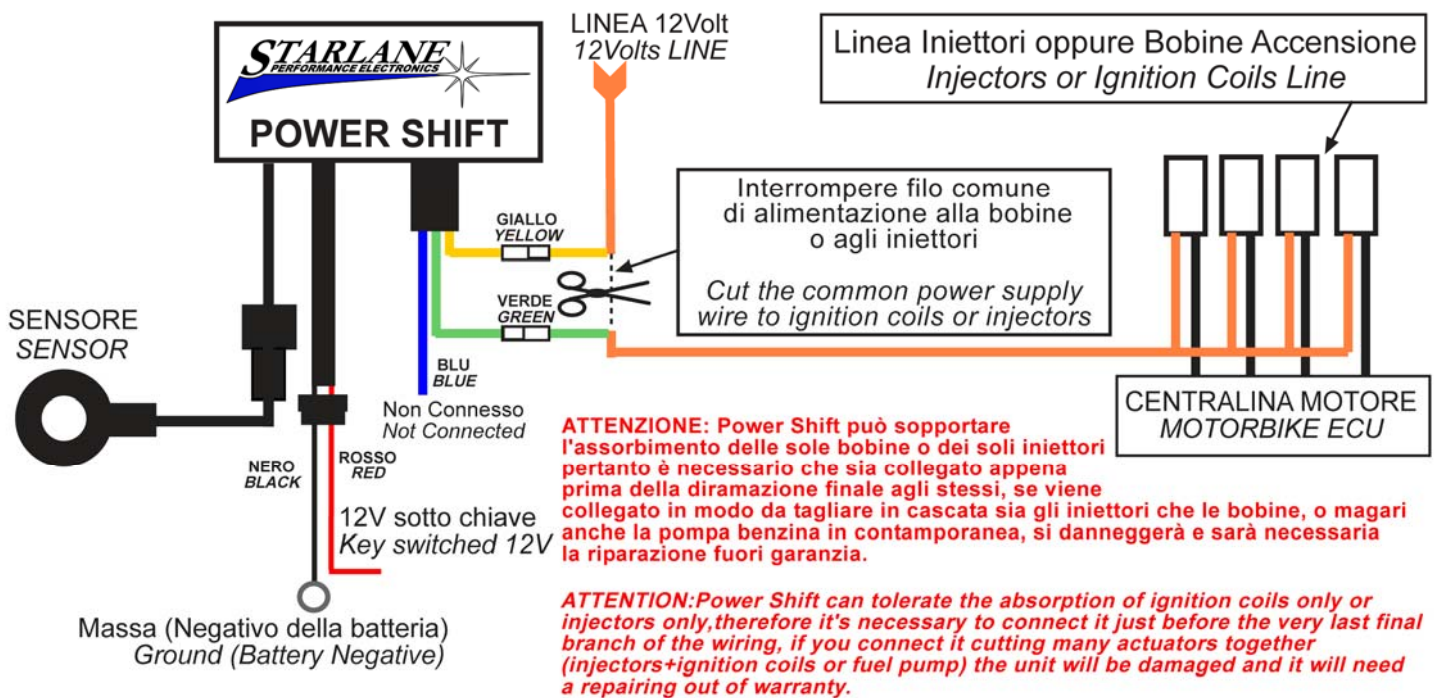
STARLANE
PERFORMANCE ELECTRONICS

POWER SHIFT

LINEA 12Volt
12Volts LINE

Linea Iniettori oppure Bobine Accensione
Injectors or Ignition Coils Line

Interrompere filo comune di alimentazione alla bobine o agli iniettori

Cut the common power supply wire to ignition coils or injectors

GIALLO
YELLOW

VERDE
GREEN

BLU
BLUE

SENSORE
SENSOR

Non Connesso
Not Connected

CENTRALINA MOTORE
MOTORBIKE ECU

NERO
BLACK

ROSSO
RED

12V sotto chiave
Key switched 12V

Massa (Negativo della batteria)
Ground (Battery Negative)

ATTENZIONE: Power Shift può sopportare l'assorbimento delle sole bobine o dei soli iniettori pertanto è necessario che sia collegato appena prima della diramazione finale agli stessi, se viene collegato in modo da tagliare in cascata sia gli iniettori che le bobine, o magari anche la pompa benzina in contamporanea, si danneggerà e sarà necessaria la riparazione fuori garanzia.

ATTENTION:Power Shift can tolerate the absorption of ignition coils only or injectors only,therefore it's necessary to connect it just before the very last final branch of the wiring, if you connect it cutting many actuators together (injectors+ignition coils or fuel pump) the unit will be damaged and it will need a repairing out of warranty.